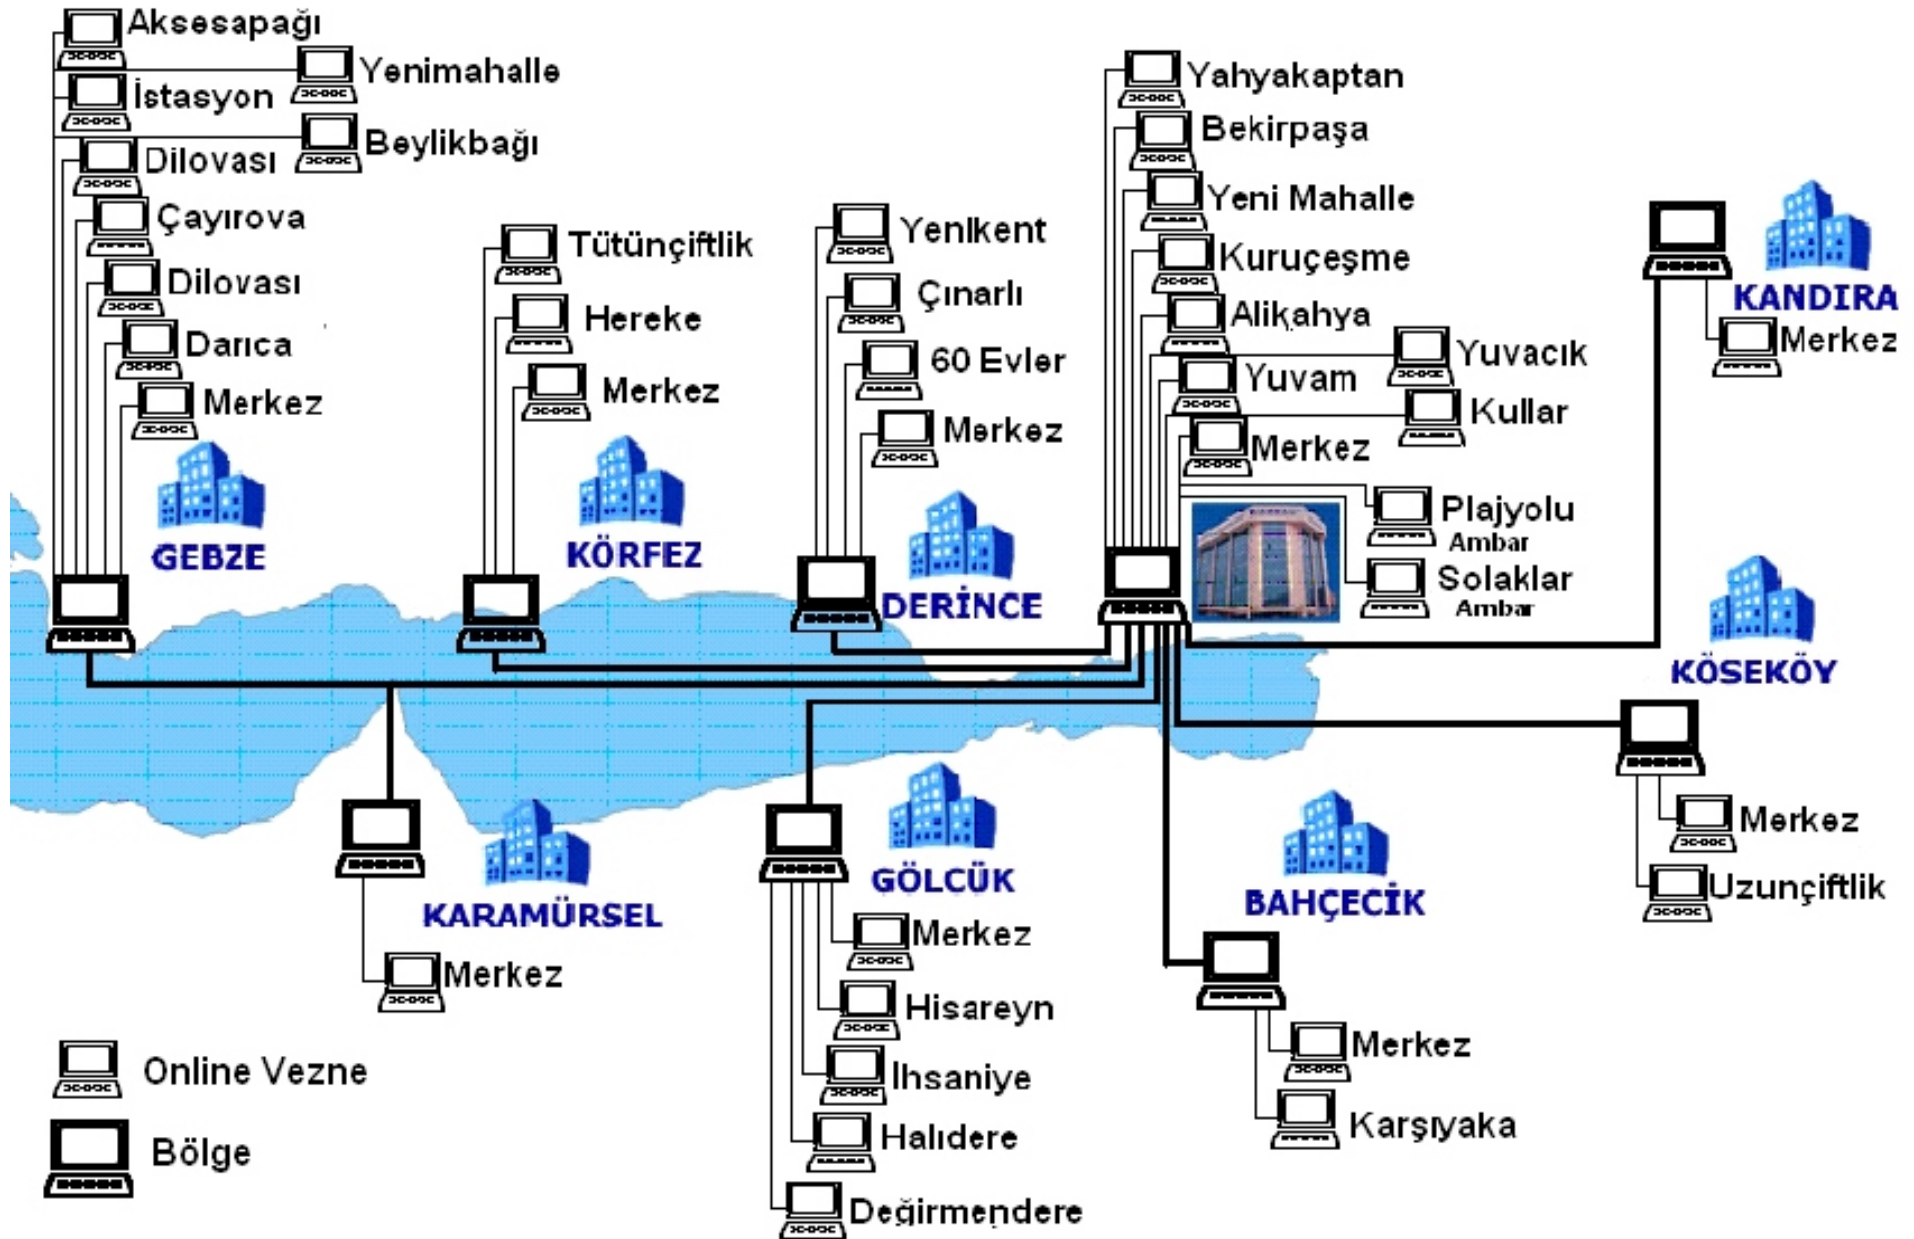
Aksesapağı
Yenimahalle
İstasyon
Beylikbağı
Dilovası
Çayırova
Dilovası
Darıca
Merkez
GEBZE

Tütünçiftlik
Hereke
Merkez
KÖRFEZ

Yenikent
Çınarlı
60 Evler
Merkez
DERİNCE

Yahyakaptan
Bekirpaşa
Yeni Mahalle
Kuruçeşme
Alikahya
Yuvacık
Yuvam
Kullar
Merkez
Plajyolu
Ambar
Solaklar
Ambar

KANDIRA
Merkez

KÖSEKÖY
Merkez
Uzunçiftlik

KARAMÜRSEL
Merkez

GÖLCÜK
Merkez
Hisareyn
İhsaniye
Halıdere
Değirmendere

BAHÇECİK
Merkez
Karşıyaka

Online Vezne
Bölge